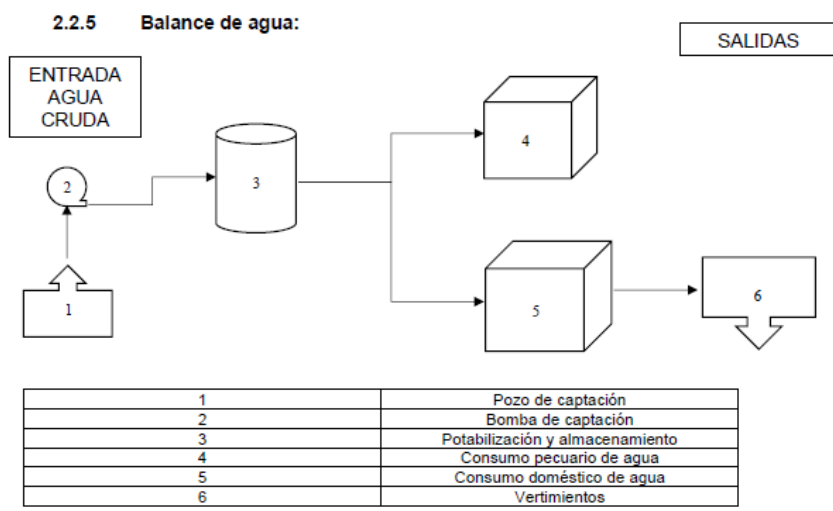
2.2.5 Balance de agua:

SALIDAS

ENTRADA AGUA CRUDA

2

3

4

1

5

6

| 1 | Pozo de captación |
|---|---|
| 2 | Bomba de captación |
| 3 | Potabilización y almacenamiento |
| 4 | Consumo pecuario de agua |
| 5 | Consumo doméstico de agua |
| 6 | Vertimientos |